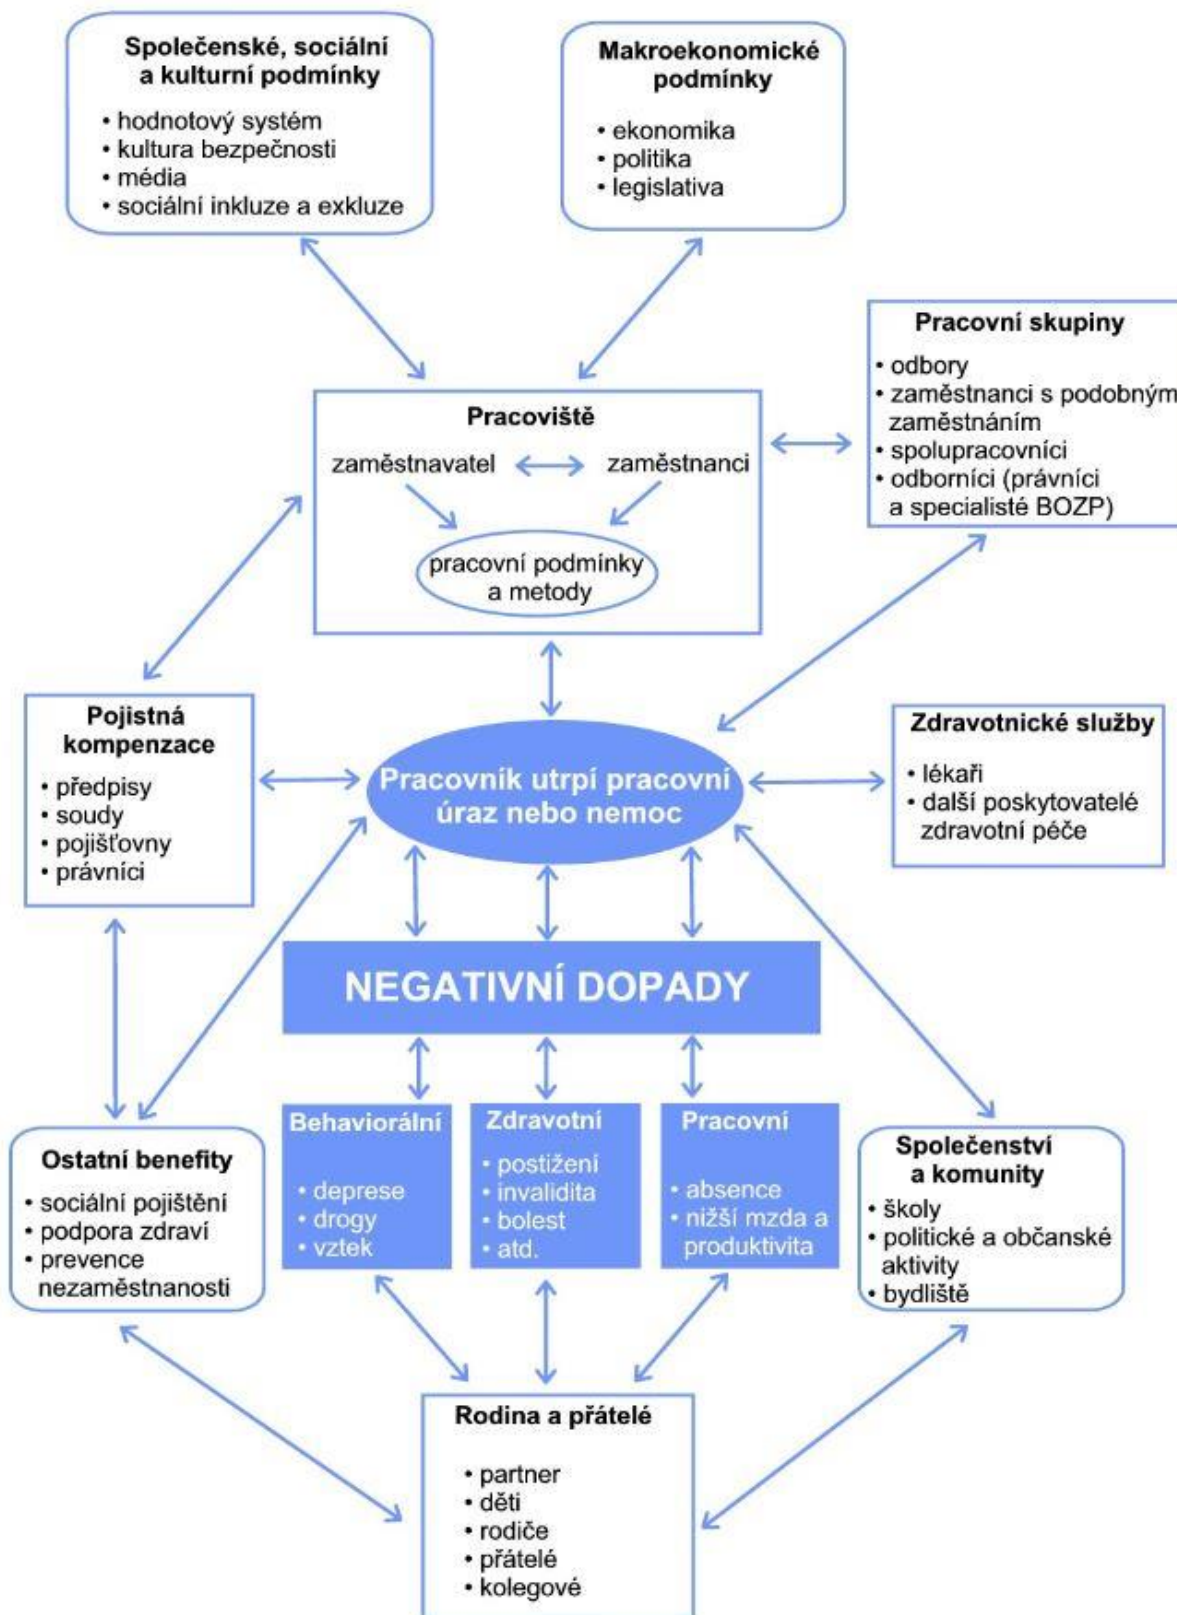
Společenské, sociální a kulturní podmínky
• hodnotový systém
• kultura bezpečnosti
• média
• sociální inkluze a exkluze

Makroekonomické podmínky
• ekonomika
• politika
• legislativa

Pracovní skupiny
• odbory
• zaměstnanci s podobným zaměstnáním
• spolupracovníci
• odborníci (právníci a specialisté BOZP)

Pracoviště
zaměstnavatel
zaměstnanci
pracovní podmínky a metody

Pojistná kompenzace
• předpisy
• soudy
• pojišťovny
• právníci

Pracovník utrpí pracovní úraz nebo nemoc

Zdravotnické služby
• lékaři
• další poskytovatelé zdravotní péče

NEGATIVNÍ DOPADY

Behaviorální
• deprese
• drogy
• vztek

Zdravotní
• postižení
• invalidita
• bolest
• atd.

Pracovní
• absence
• nižší mzda a produktivita

Ostatní benefity
• sociální pojištění
• podpora zdraví
• prevence nezaměstnanosti

Společenství a komunity
• školy
• politické a občanské aktivity
• bydliště

Rodina a přátelé
• partner
• děti
• rodiče
• přátelé
• kolegové